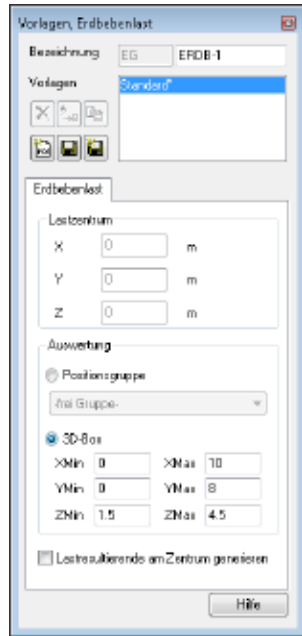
Vorlagen, Erdbebenlast

Bezeichnung EG ERDB-1

Vorlagen

Standard*

Erdbebenlast

Lastzentrum

X 0 m

Y 0 m

Z 0 m

Auswertung

Positionsgruppe

-frei Gruppe-

3D-Box

XMin 0 XMax 10

YMin 0 YMax 8

ZMin 1.5 ZMax 4.5

Lastresultierende am Zentrum generieren

Hilfe